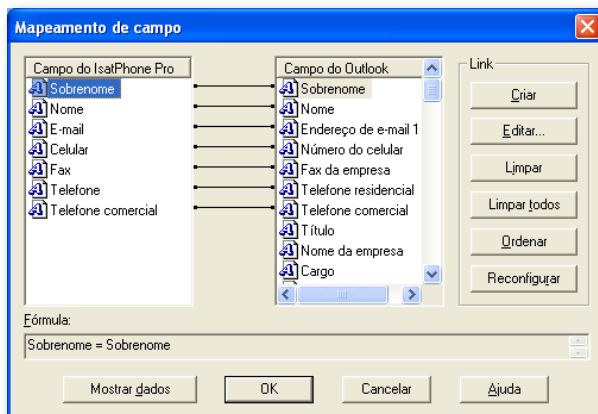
Mapeamento de campo

Campo do IsatPhone Pro
Sobrenome
Nome
E-mail
Celular
Fax
Telefone
Telefone comercial

Campo do Outlook
Sobrenome
Nome
Endereço de e-mail 1
Número do celular
Fax da empresa
Telefone residencial
Telefone comercial
Título
Nome da empresa
Cargo

Link
Criar
Editar...
Limpar
Limpar todos
Ordenar
Reconfigurar

Fórmula:
Sobrenome = Sobrenome

Mostrar dados
OK
Cancelar
Ajuda